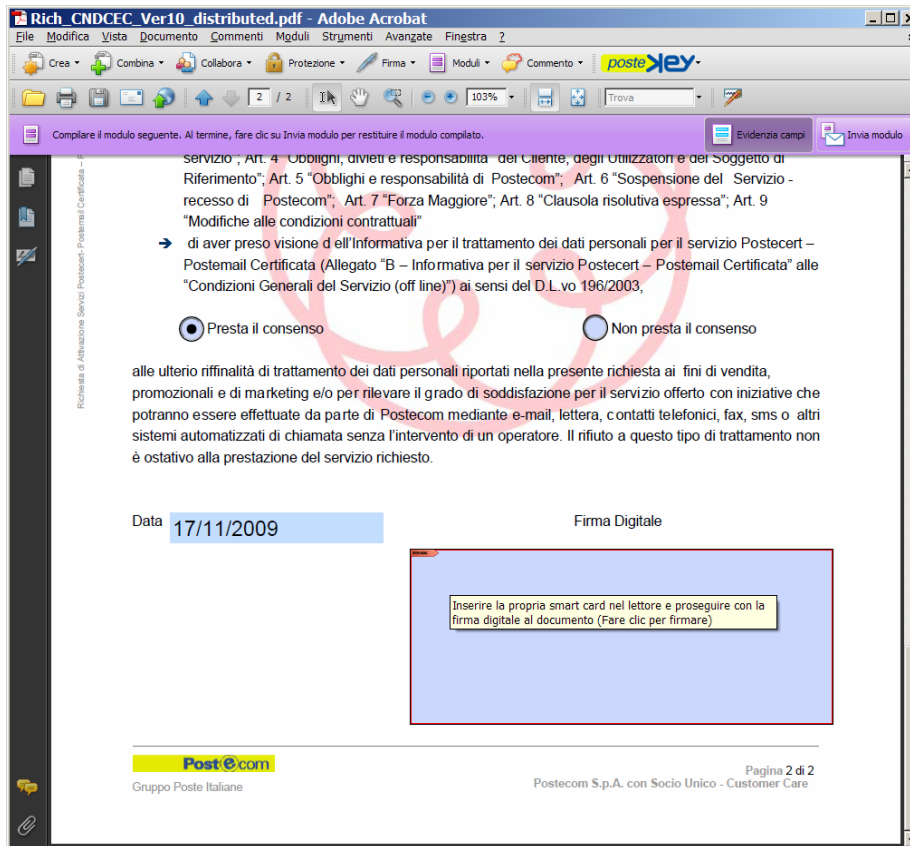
Rich_CNDCEC_Ver10_distributed.pdf - Adobe Acrobat

File Modifica Vista Documento Commenti Moduli Strumenti Avanzate Finestra ?

Crea Combina Collabora Protezione Firma Moduli Commento posteKey

2 / 2 103% Trova

Compilare il modulo seguente. Al termine, fare clic su Invia modulo per restituire il modulo compilato. Evidenzia campi Invia modulo

Richiesta di Attivazione Servizi Postecert - Postemail Certificata

servizio"; Art. 4 "Obblighi, divieti e responsabilità del Cliente, degli Utilizzatori e del Soggetto di Riferimento"; Art. 5 "Obblighi e responsabilità di Postecom"; Art. 6 "Sospensione del Servizio - recesso di Postecom"; Art. 7 "Forza Maggiore"; Art. 8 "Clausola risolutiva espressa"; Art. 9 "Modifiche alle condizioni contrattuali"

→ di aver preso visione d ell'Informativa per il trattamento dei dati personali per il servizio Postecert – Postemail Certificata (Allegato "B – Informativa per il servizio Postecert – Postemail Certificata" alle "Condizioni Generali del Servizio (off line)") ai sensi del D.L.vo 196/2003,

Presta il consenso Non presta il consenso

alle ulterio riffinalità di trattamento dei dati personali riportati nella presente richiesta ai fini di vendita, promozionali e di marketing e/o per rilevare il grado di soddisfazione per il servizio offerto con iniziative che potranno essere effettuate da parte di Postecom mediante e-mail, lettera, contatti telefonici, fax, sms o altri sistemi automatizzati di chiamata senza l'intervento di un operatore. Il rifiuto a questo tipo di trattamento non è ostativo alla prestazione del servizio richiesto.

Data 17/11/2009

Firma Digitale

Inserire la propria smart card nel lettore e proseguire con la firma digitale al documento (Fare clic per firmare)

Post@com
Gruppo Poste Italiane

Pagina 2 di 2
Postecom S.p.A. con Socio Unico - Customer Care